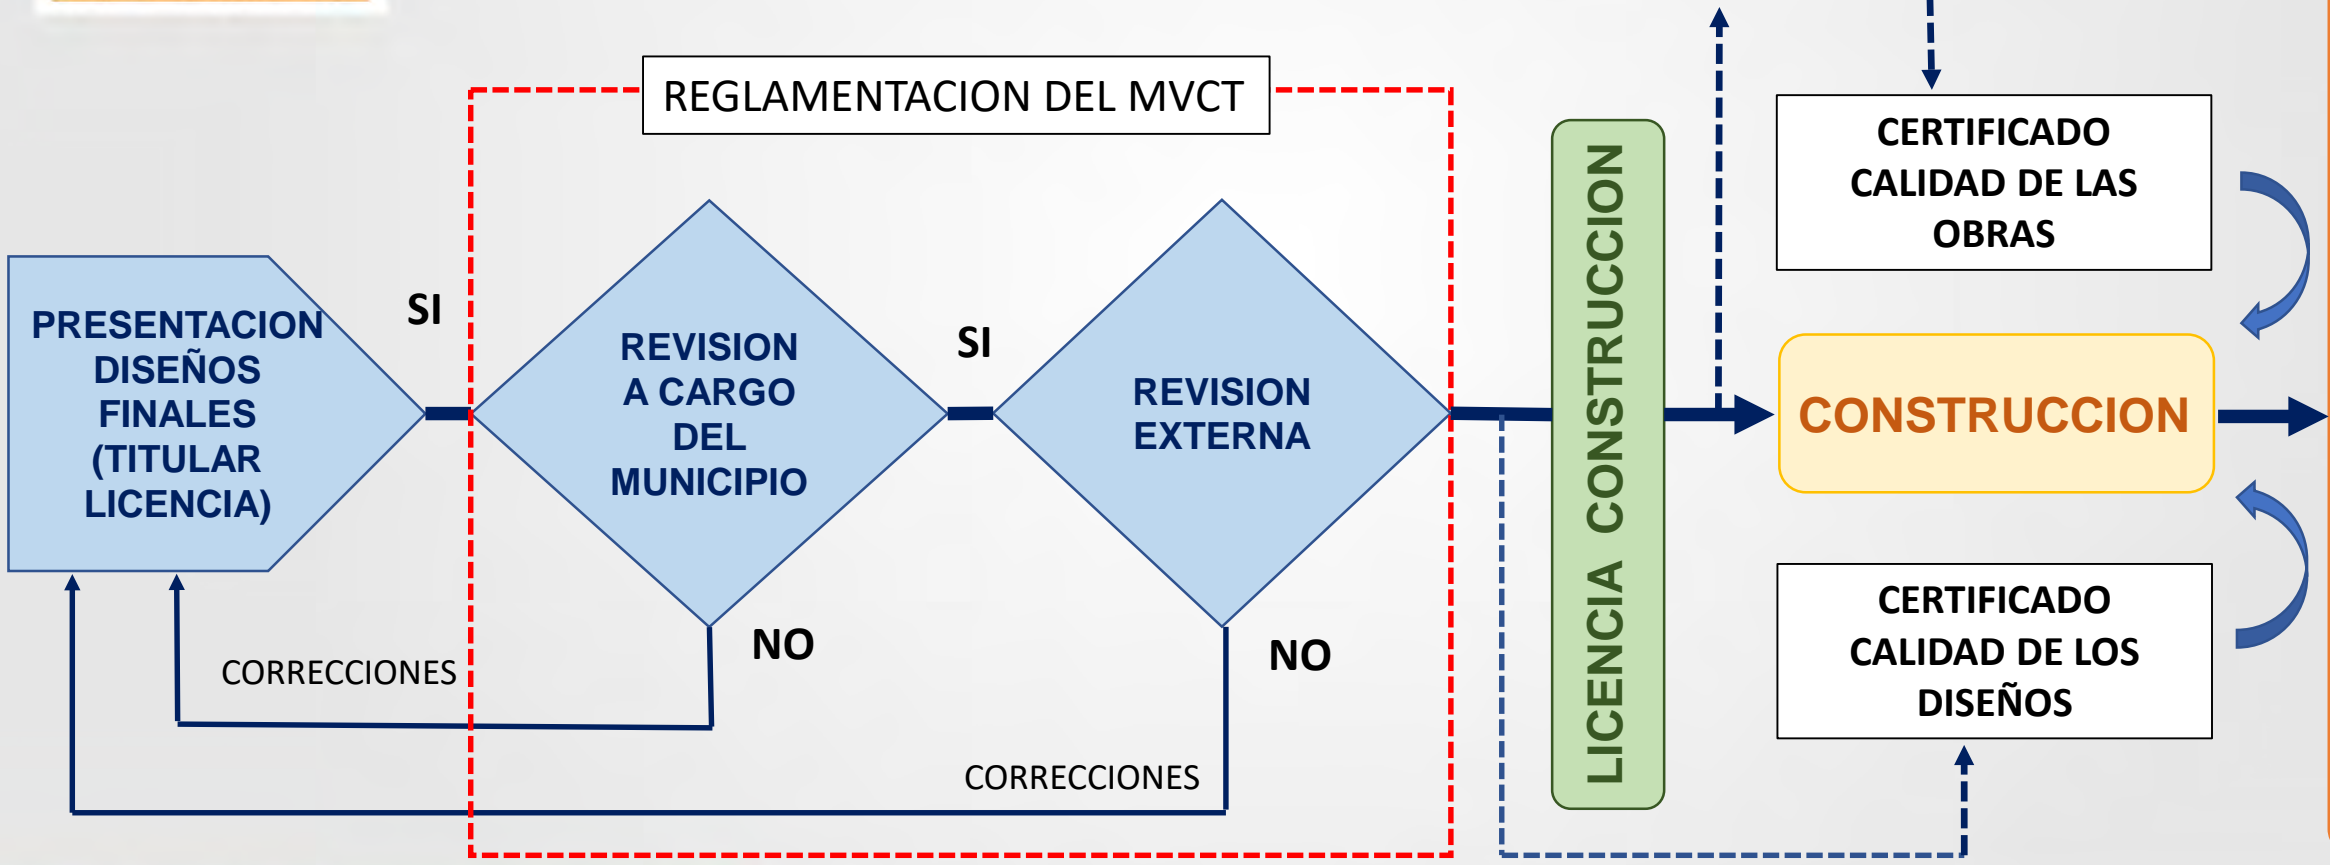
REGLAMENTACION DEL MVCT

PRESENTACION DISEÑOS FINALES (TITULAR LICENCIA)

SI

REVISION A CARGO DEL MUNICIPIO

SI

REVISION EXTERNA

NO

NO

CORRECCIONES

CORRECCIONES

LICENCIA CONSTRUCCION

CERTIFICADO CALIDAD DE LAS OBRAS

CONSTRUCCION

CERTIFICADO CALIDAD DE LOS DISEÑOS